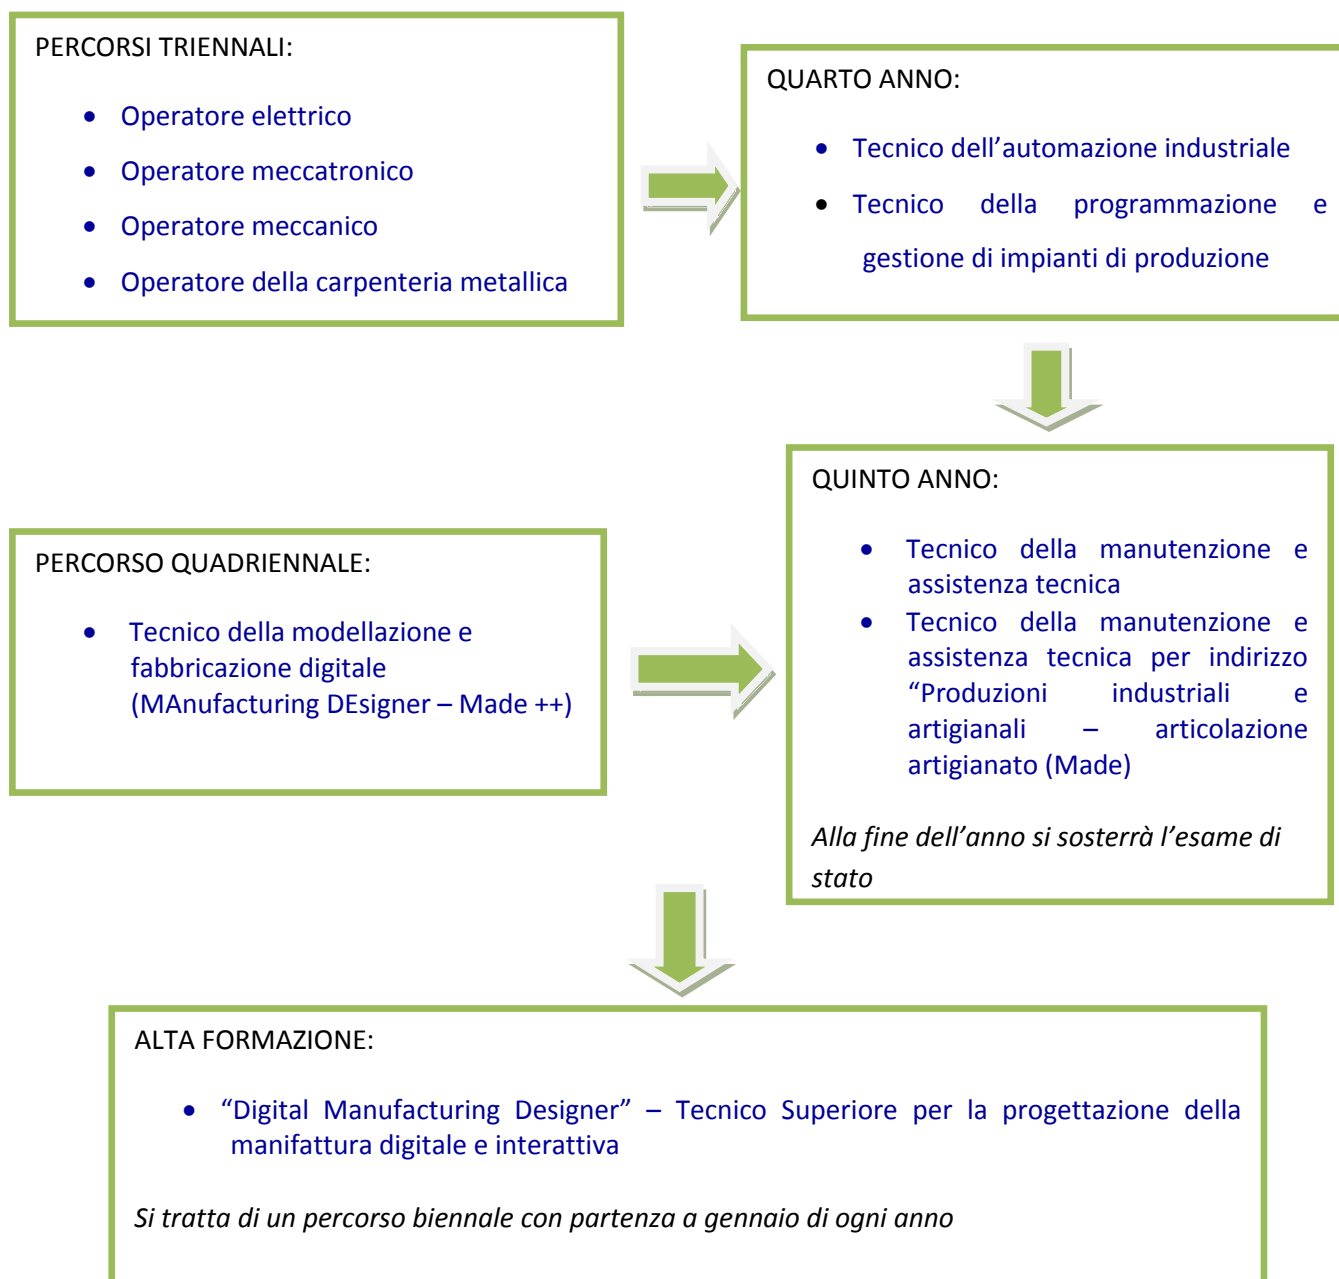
PERCORSI TRIENNALI:

- Operatore elettrico
- Operatore meccatronico
- Operatore meccanico
- Operatore della carpenteria metallica

QUARTO ANNO:

- Tecnico dell'automazione industriale
- Tecnico della programmazione e gestione di impianti di produzione

QUINTO ANNO:

- Tecnico della manutenzione e assistenza tecnica
- Tecnico della manutenzione e assistenza tecnica per indirizzo "Produzioni industriali e artigianali – articolazione artigianato (Made)

*Alla fine dell'anno si sosterrà l'esame di stato*

PERCORSO QUADRIENNALE:

- Tecnico della modellazione e fabbricazione digitale (MAnufacturing DEsigner – Made ++)

ALTA FORMAZIONE:

- "Digital Manufacturing Designer" – Tecnico Superiore per la progettazione della manifattura digitale e interattiva

*Si tratta di un percorso biennale con partenza a gennaio di ogni anno*